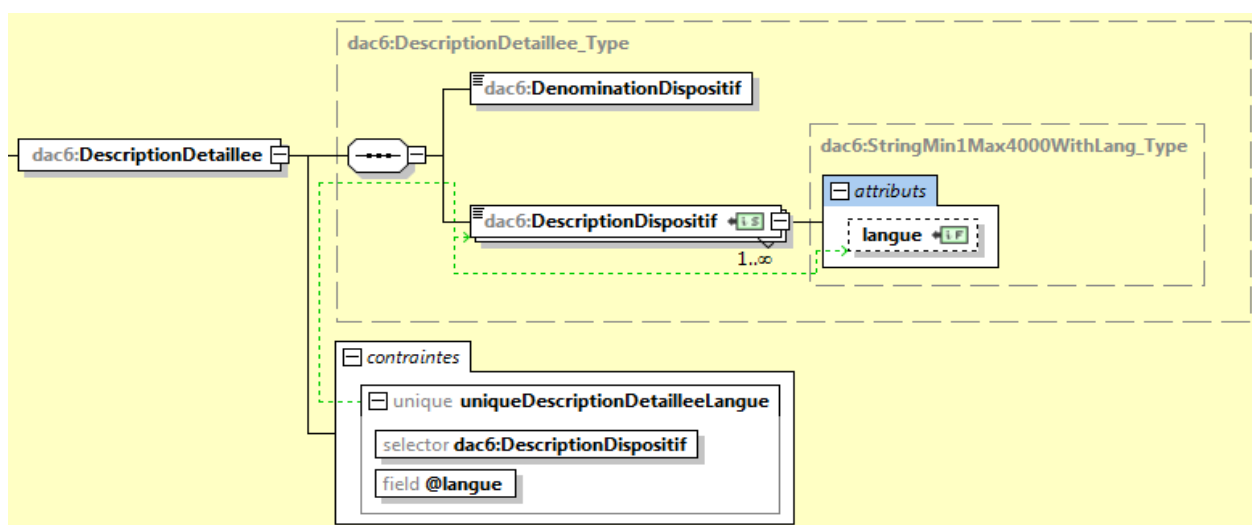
dac6:DescriptionDetaillee_Type

dac6:DenominationDispositif

dac6:DescriptionDetaillee

dac6:StringMin1Max4000WithLang_Type

attributs

dac6:DescriptionDispositif

langue

1..∞

contraintes

unique uniqueDescriptionDetailleeLangue

selector dac6:DescriptionDispositif

field @langue